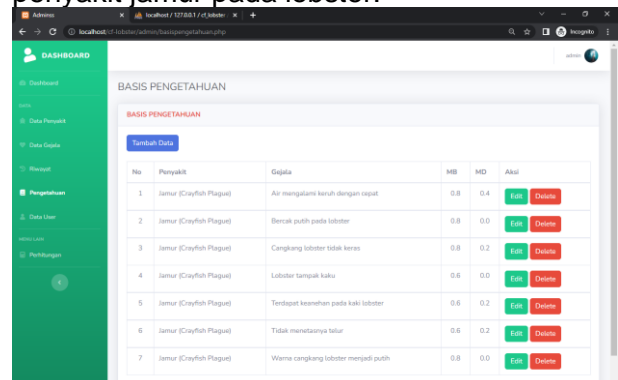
penyakit jamur pada lobster

Adminss | localhost / 127.0.0.1 / cf_lobster | +

localhost/cf-lobster/admin/basispengetahuan.php

Incognito

DASHBOARD

Dashboard

DATA

Data Penyakit

Data Gejala

Riwayat

Pengetahuan

Data User

MENU LAIN

Perhitungan

admin

BASIS PENGETAHUAN

BASIS PENGETAHUAN

Tambah Data

| No | Penyakit | Gejala | MB | MD | Aksi |
|---|---|---|---|---|---|
| 1 | Jamur (Crayfish Plague) | Air mengalami keruh dengan cepat | 0.8 | 0.4 | Edit Delete |
| 2 | Jamur (Crayfish Plague) | Bercak putih pada lobster | 0.8 | 0.0 | Edit Delete |
| 3 | Jamur (Crayfish Plague) | Cangkang lobster tidak keras | 0.8 | 0.2 | Edit Delete |
| 4 | Jamur (Crayfish Plague) | Lobster tampak kaku | 0.8 | 0.0 | Edit Delete |
| 5 | Jamur (Crayfish Plague) | Terdapat keanehan pada kaki lobster | 0.6 | 0.2 | Edit Delete |
| 6 | Jamur (Crayfish Plague) | Tidak menetasnya telur | 0.6 | 0.2 | Edit Delete |
| 7 | Jamur (Crayfish Plague) | Warna cangkang lobster menjadi putih | 0.8 | 0.0 | Edit Delete |